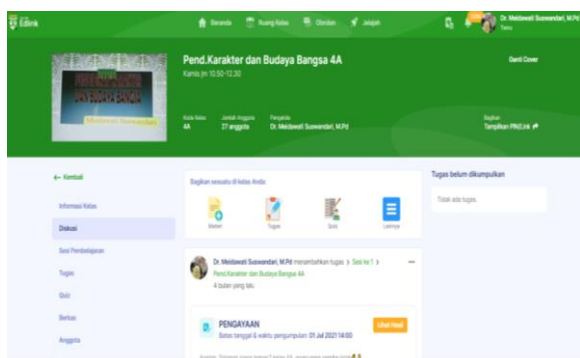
Edlink

Beranda Ruang Kelas Obrolan Jelajah

Dr. Meidawati Suswandari, M.Pd
Tamu

Pend.Karakter dan Budaya Bangsa 4A
Kamis jm 10.50-12.30

Ganti Cover

Meidawati Suswandari

Kode Kelas
4A

Jumlah Anggota
27 anggota

Pengelola
Dr. Meidawati Suswandari, M.Pd

Bagikan
Tampilkan PIN/Link

← Kembali

Informasi Kelas

Diskusi

Sesi Pembelajaran

Tugas

Quiz

Berkas

Anggota

Bagikan sesuatu di kelas Anda

Materi

Tugas

Quiz

Lainnya

Dr. Meidawati Suswandari, M.Pd menambahkan tugas > Sesi ke 1 >
Pend.Karakter dan Budaya Bangsa 4A
4 bulan yang lalu

PENGAYAAN
Batas tanggal & waktu pengumpulan: 01 Jul 2021 14:00

Lihat Hasil

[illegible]

Tugas belum dikumpulkan

Tidak ada tugas.